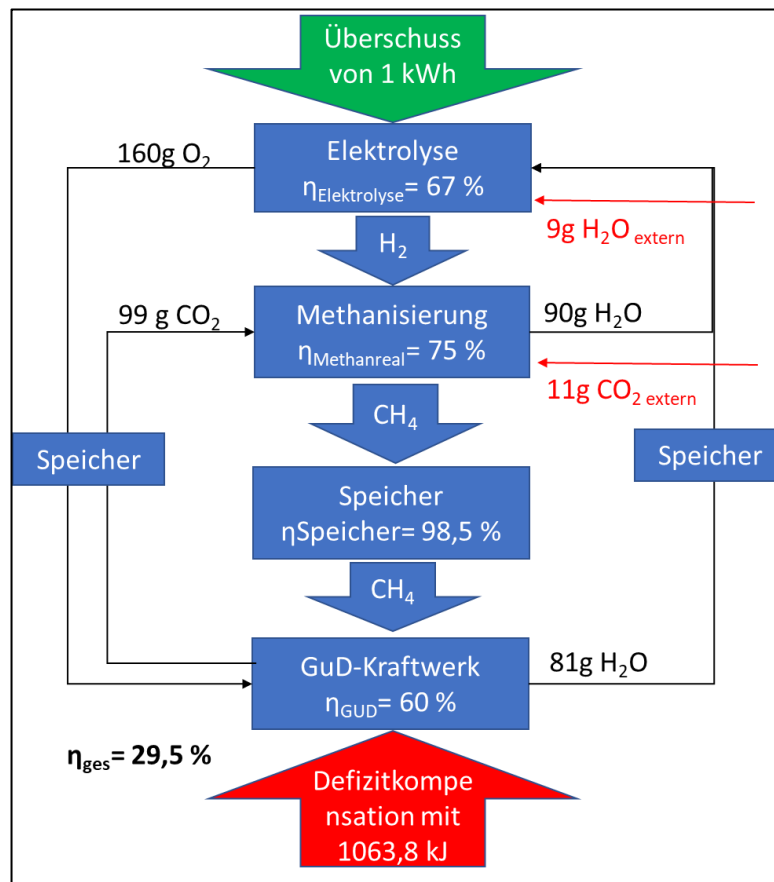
Überschuss von 1 kWh

160g $O_2$

Elektrolyse
$\eta_{Elektrolyse}$= 67 %

9g $H_2O_{extern}$

$H_2$

99 g $CO_2$

Methanisierung
$\eta_{Methanreal}$= 75 %

90g $H_2O$

11g $CO_{2\ extern}$

$CH_4$

Speicher

Speicher
ηSpeicher= 98,5 %

Speicher

$CH_4$

GuD-Kraftwerk
$\eta_{GUD}$= 60 %

81g $H_2O$

$\eta_{ges}$= 29,5 %

Defizitkompe nsation mit 1063,8 kJ